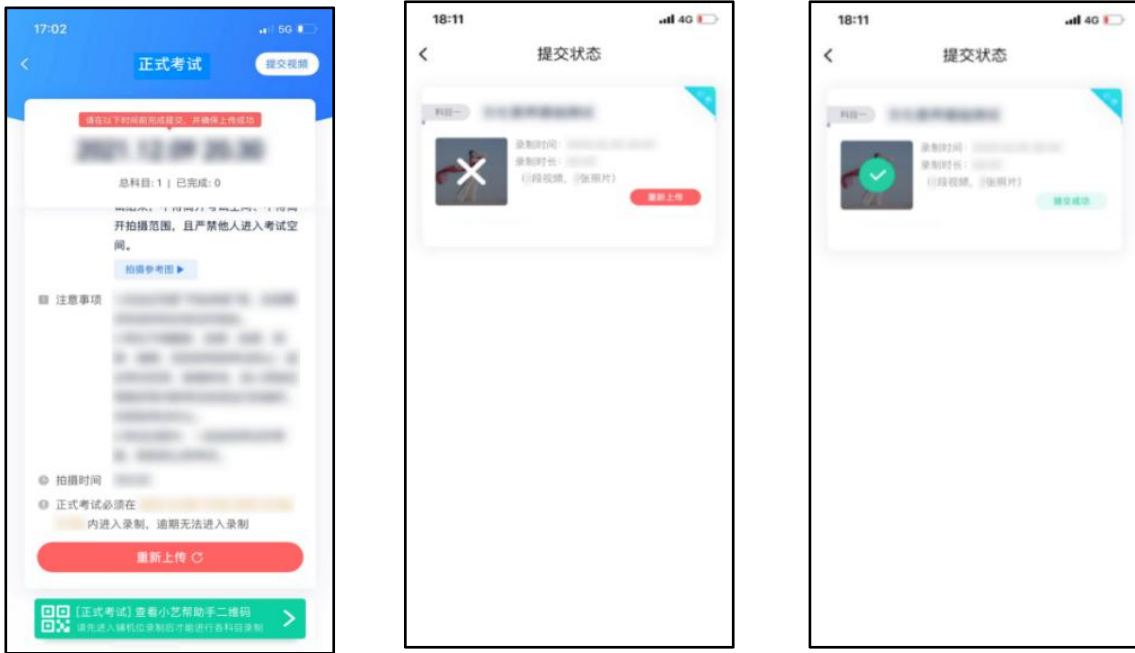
17:02
5G
正式考试
提交视频
请在以下时间前完成提交，并确保上传成功
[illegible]
总科目：1 | 已完成：0
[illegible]开拍摄范围，且严禁他人进入考试空间。
拍摄参考图 ▶
注意事项 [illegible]
拍摄时间 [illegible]
正式考试必须在 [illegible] 内进入录制，逾期无法进入录制
重新上传
[正式考试] 查看小艺帮助手二维码
请先进入辅机位录制后才能进行各科目录制

18:11
4G
提交状态
科目一 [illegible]
录制时间：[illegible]
录制时长：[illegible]
（1段视频，1张照片）
重新上传

18:11
4G
提交状态
科目一 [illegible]
录制时间：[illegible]
录制时长：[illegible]
（1段视频，1张照片）
提交成功